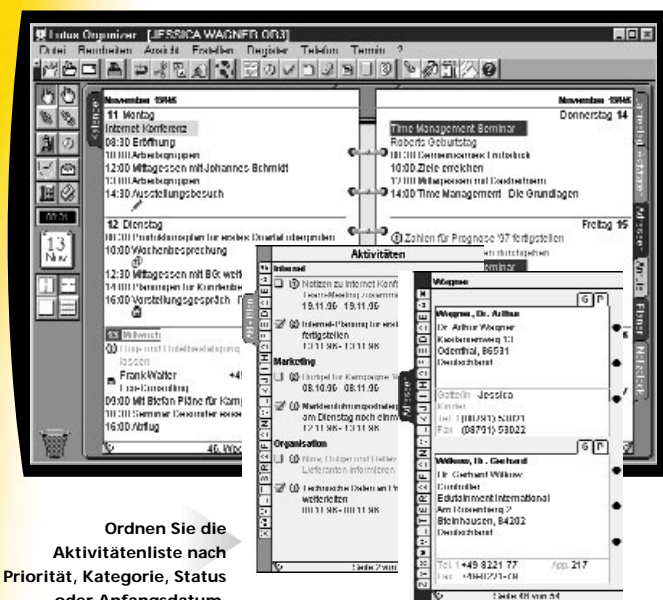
Lotus Organizer [JESSICA WAGNER.OR3]

Datei Bearbeiten Ansicht Erstellen Register Telefon Termin ?

November 1996

11 Montag

Internet Konferenz

08:30 Eröffnung

10:00 Arbeitsgruppen

12:00 Mittagessen mit Johannes Schmidt

13:00 Arbeitsgruppen

14:30 Ausstellungsbesuch

12 Dienstag

10:00 Wochenbesprechung

12:30 Mittagessen mit BG: weit

16:00 Vorstellungsgespräch

13 Mittwoch

FrankWalter

03:00 Mit Stefan Pläne für Kamp

16:00 Abflug

November 1996

Donnerstag 14

Time Management Seminar

Roberts Geburtstag

10:00 Ziele erreichen

14:00 Time Management Die Grundlagen

Freitag 15

Zahlen für Prognose '97 fertigstellen

13 Nov

Aktivitäten

Internet

Notizen zu Internet Konf

19.11.96 19.11.96

Internet-Planung fertigstellen

Marketing

08.10.96 08.11.96

Organisation

Lieferanten informieren

weiterleiten

Wagner

Wagner, Dr. Arthur

Dr. Arthur Wagner

Kastanienweg 10

Odenthal, 86531

Deutschland

Gattin Jessica

Tel. (08791) 53021

Fax (08791) 53022

Wilkow, Dr. Gerhard

Dr. Gerhard Wilkow

Controller

Edutainment International

Am Rosenberg 2

Steinhausen, 84202

Deutschland

Tel. 1 +49 8221 77

App. 217

Seite 48 von 54

Ordnen Sie die Aktivitätenliste nach Priorität, Kategorie, Status oder Anfangsdatum.